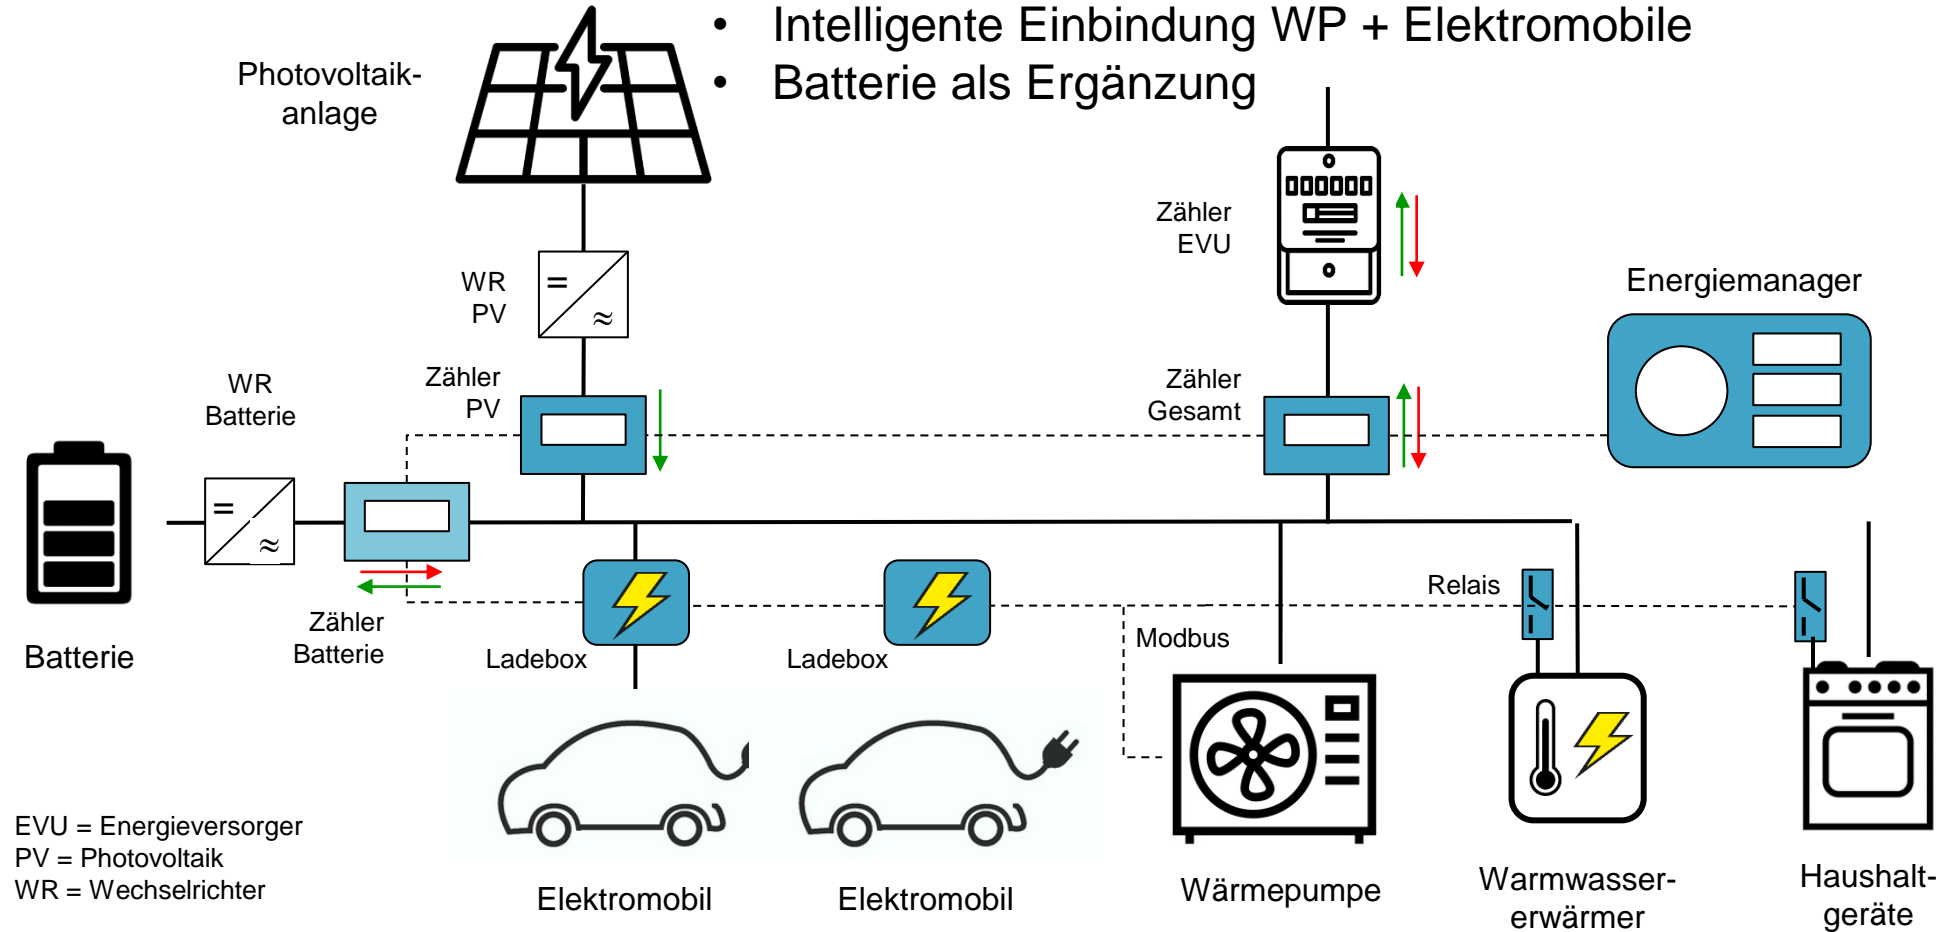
• Intelligente Einbindung WP + Elektromobile
• Batterie als Ergänzung

Photovoltaikanlage

WR PV

Zähler PV

WR Batterie

Zähler EVU

Energiemanager

Zähler Gesamt

Batterie

Zähler Batterie

Ladebox

Ladebox

Modbus

Relais

Elektromobil

Elektromobil

Wärmepumpe

Warmwassererwärmer

Haushaltgeräte

EVU = Energieversorger
PV = Photovoltaik
WR = Wechselrichter